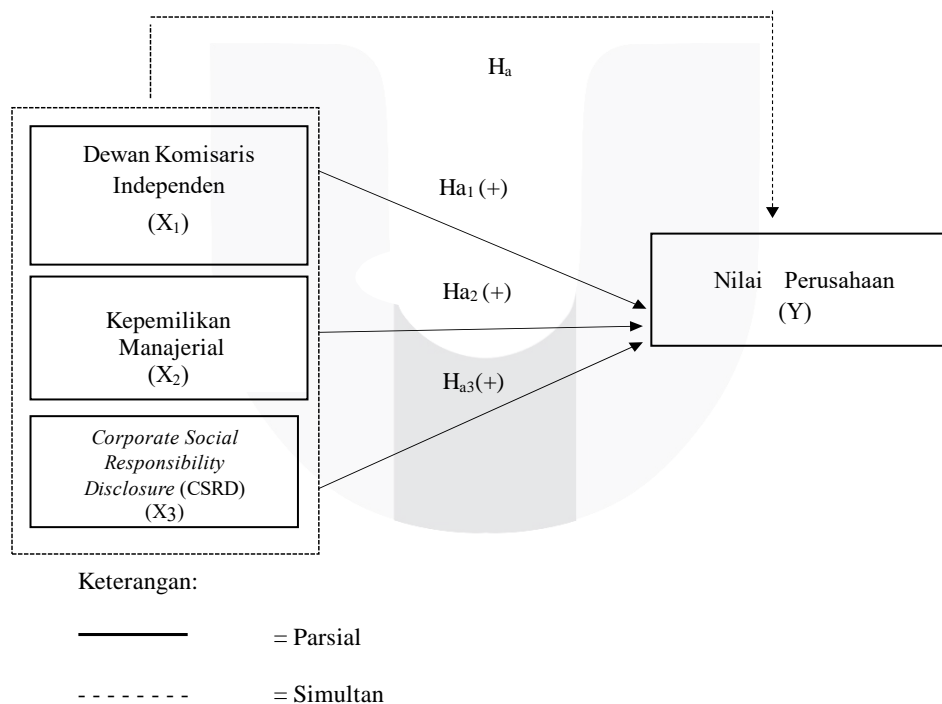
$H_a$

Dewan Komisaris Independen ($X_1$)

$Ha_1$ (+)

Nilai Perusahaan (Y)

$Ha_2$ (+)

Kepemilikan Manajerial ($X_2$)

$H_{a3}$(+)

*Corporate Social Responsibility Disclosure* (CSRD) ($X_3$)

Keterangan:

= Parsial

- - - - - - - - = Simultan